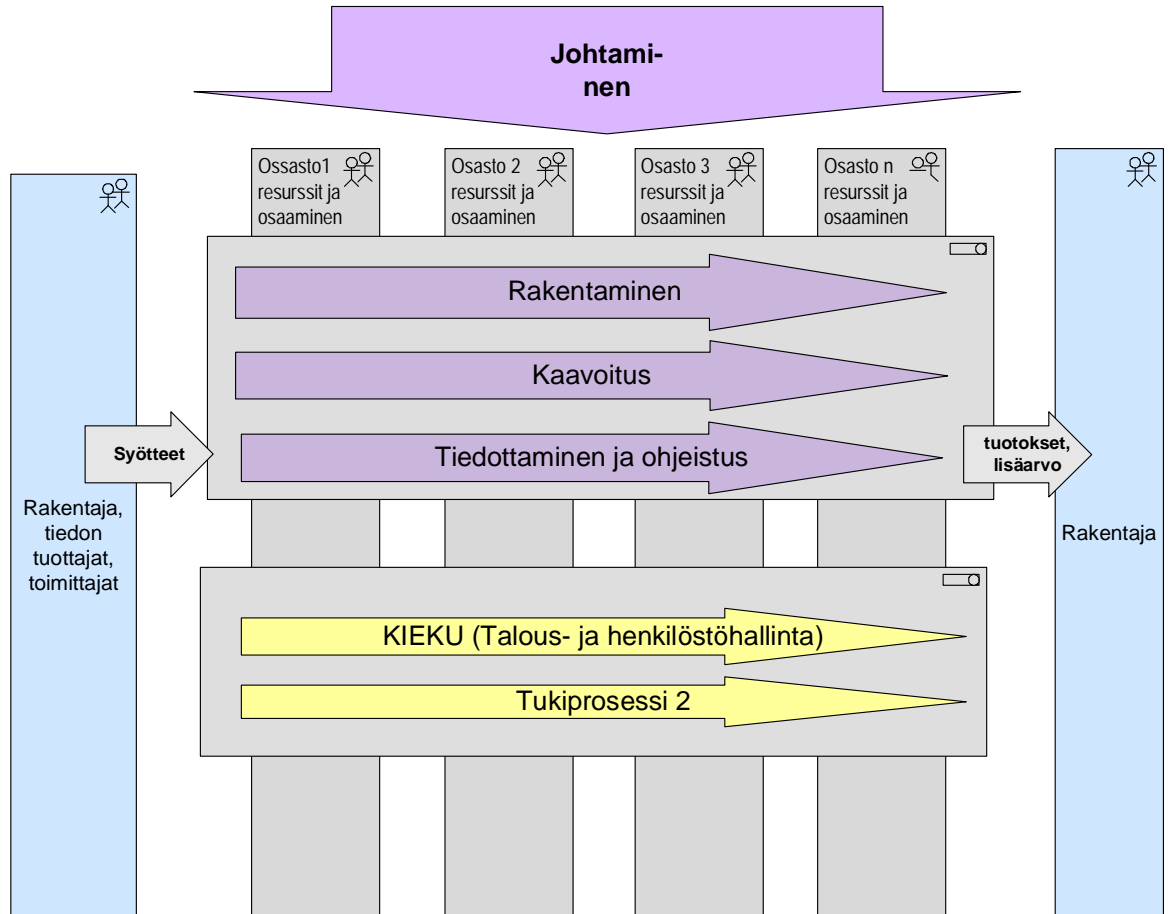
Johtaminen

Ossasto1 resurssit ja osaaminen

Osasto 2 resurssit ja osaaminen

Osasto 3 resurssit ja osaaminen

Osasto n resurssit ja osaaminen

Rakentaminen

Kaavoitus

Syötteet

Tiedottaminen ja ohjeistus

tuotokset, lisäarvo

Rakentaja, tiedon tuottajat, toimittajat

Rakentaja

KIEKU (Talous- ja henkilöstöhallinta)

Tukiprosessi 2